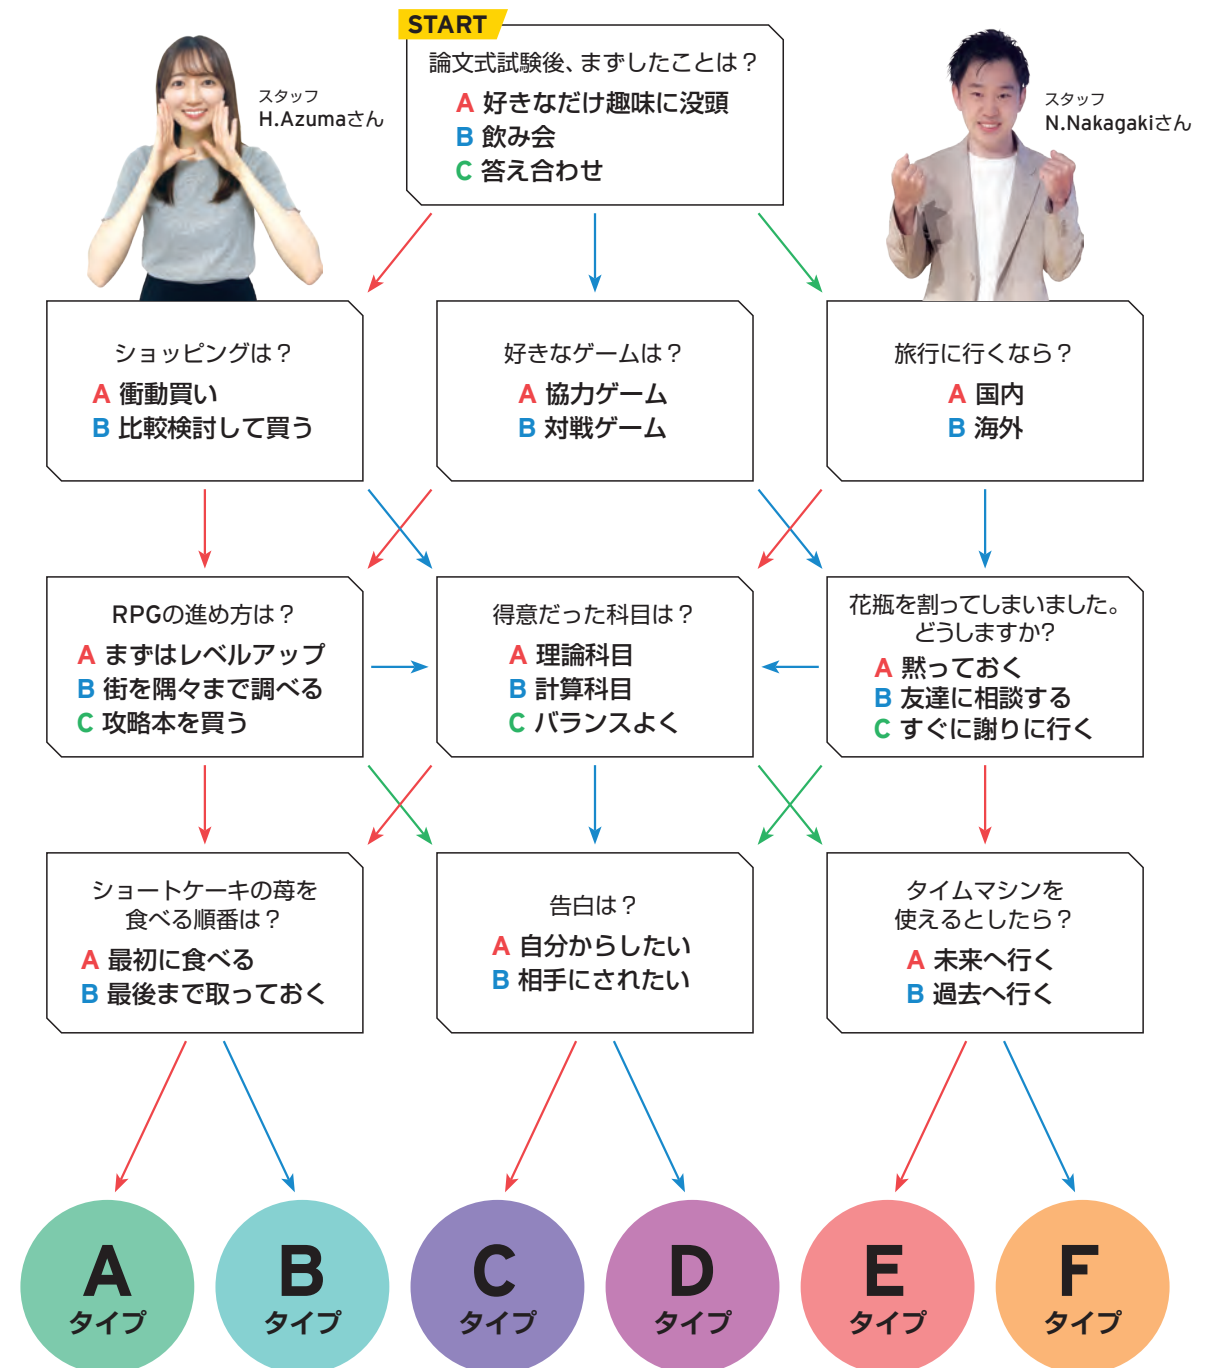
スタッフ
H.Azumaさん

START
論文式試験後、まずしたことは？
A 好きなだけ趣味に没頭
B 飲み会
C 答え合わせ

スタッフ
N.Nakagakiさん

ショッピングは？
A 衝動買い
B 比較検討して買う

好きなゲームは？
A 協力ゲーム
B 対戦ゲーム

旅行に行くなら？
A 国内
B 海外

RPGの進め方は？
A まずはレベルアップ
B 街を隅々まで調べる
C 攻略本を買う

得意だった科目は？
A 理論科目
B 計算科目
C バランスよく

花瓶を割ってしまいました。どうしますか?
A 黙っておく
B 友達に相談する
C すぐに謝りに行く

ショートケーキの苺を食べる順番は？
A 最初に食べる
B 最後まで取っておく

告白は？
A 自分からしたい
B 相手にされたい

タイムマシンを使えるとしたら？
A 未来へ行く
B 過去へ行く

A タイプ
B タイプ
C タイプ
D タイプ
E タイプ
F タイプ